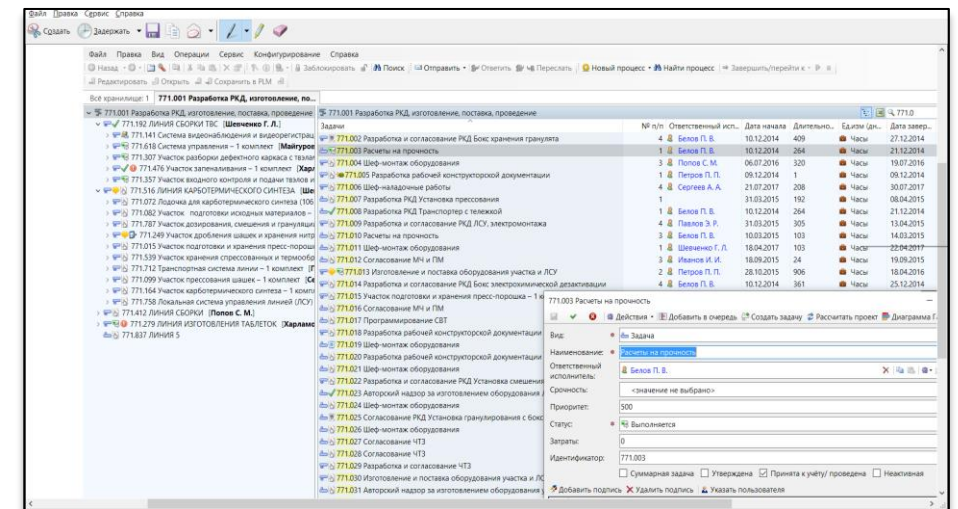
Файл Правка Сервис Справка
Создать Задержать

Файл Правка Вид Операции Сервис Конфигурирование Справка
Назад Заблокировать Поиск Отправить Ответить Переслать Новый процесс Найти процесс Завершить/перейти к
Редактировать Открыть Сохранить в PLM

Всё хранилище: 1 771.001 Разработка РКД, изготовление, по...

771.001 Разработка РКД, изготовление, поставка, проведение
771.192 ЛИНИЯ СБОРКИ ТВС [Шевченко Г. Л.]
771.141 Система видеонаблюдения и видеорегистрац
771.618 Система управления - 1 комплект [Майгуров
771.307 Участок разборки дефектного каркаса с твэла
771.476 Участок затеналивания - 1 комплект [Хар
771.357 Участок входного контроля и подачи твэлов и
771.516 ЛИНИЯ КАРБОТЕРМИЧЕСКОГО СИНТЕЗА [Ше
771.072 Лодочка для карботермического синтеза (106
771.082 Участок подготовки исходных материалов -
771.787 Участок дозирования, смешения и грануляци
771.249 Участок дробления шашек и хранения нитр
771.015 Участок подготовки и хранения пресс-порош
771.539 Участок хранения спрессованных и термообр
771.712 Транспортная система линии - 1 комплект [Г
771.099 Участок прессования шашек - 1 комплект [Се
771.164 Участок карботермического синтеза - 1 компл
771.758 Локальная система управления линией (ЛСУ)
771.412 ЛИНИЯ СБОРКИ [Попов С. М.]
771.279 ЛИНИЯ ИЗГОТОВЛЕНИЯ ТАБЛЕТОК [Харламс
771.837 ЛИНИЯ 5

771.001 Разработка РКД, изготовление, поставка, проведение
771.0

| Задачи | № п/п | Ответственный исп... | Дата начала | Длительно... | Ед.изм (дл... | Дата завер... |
|---|---|---|---|---|---|---|
| 771.002 Разработка и согласование РКД Бокс хранения гранулята | 1 | Белов П. В. | 10.12.2014 | 409 | Часы | 27.12.2014 |
| 771.003 Расчеты на прочность | 1 | Белов П. В. | 10.12.2014 | 264 | Часы | 21.12.2014 |
| 771.004 Шеф-монтаж оборудования | 3 | Попов С. М. | 06.07.2016 | 320 | Часы | 19.07.2016 |
| 771.005 Разработка рабочей конструкторской документации | 1 | Петров П. П. | 09.12.2014 | 1 | Часы | 09.12.2014 |
| 771.006 Шеф-наладочные работы | 4 | Сергеев А. А. | 21.07.2017 | 208 | Часы | 30.07.2017 |
| 771.007 Разработка РКД Установка прессования | 1 |  | 31.03.2015 | 192 | Часы | 08.04.2015 |
| 771.008 Разработка РКД Транспортер с тележкой | 1 | Белов П. В. | 10.12.2014 | 264 | Часы | 21.12.2014 |
| 771.009 Разработка и согласование РКД ЛСУ, электромонтажа | 4 | Павлов Э. Р. | 31.03.2015 | 305 | Часы | 13.04.2015 |
| 771.010 Расчеты на прочность | 3 | Белов П. В. | 10.03.2015 | 103 | Часы | 14.03.2015 |
| 771.011 Шеф-монтаж оборудования | 1 | Шевченко Г. Л. | 18.04.2017 | 103 | Часы | 22.04.2017 |
| 771.012 Согласование МЧ и ПМ | 3 | Иванов И. И. | 18.09.2015 | 24 | Часы | 19.09.2015 |
| 771.013 Изготовление и поставка оборудования участка и ЛСУ | 2 | Петров П. П. | 28.10.2015 | 906 | Часы | 18.04.2016 |
| 771.014 Разработка и согласование РКД Бокс электрохимической дезактивации | 4 | Белов П. В. | 10.12.2014 | 361 | Часы | 25.12.2014 |

771.015 Участок подготовки и хранения пресс-порошка - 1 к
771.016 Согласование МЧ и ПМ
771.017 Программирование СВТ
771.018 Разработка рабочей конструкторской документации
771.019 Шеф-монтаж оборудования
771.020 Разработка рабочей конструкторской документации
771.021 Шеф-монтаж оборудования
771.022 Разработка и согласование РКД Установка смешения
771.023 Авторский надзор за изготовлением оборудования
771.024 Шеф-монтаж оборудования
771.025 Согласование РКД Установка гранулирования с бокс
771.026 Шеф-монтаж оборудования
771.027 Согласование ЧТЗ
771.028 Согласование ЧТЗ
771.029 Разработка и согласование ЧТЗ
771.030 Изготовление и поставка оборудования участка и ЛС
771.031 Авторский надзор за изготовлением оборудования

771.003 Расчеты на прочность
Действия Добавить в очередь Создать задачу Рассчитать проект Диаграмма Г
Вид: Задача
Наименование: Расчеты на прочность
Ответственный исполнитель: Белов П. В.
Срочность: <значение не выбрано>
Приоритет: 500
Статус: Выполняется
Затраты: 0
Идентификатор: 771.003
Суммарная задача Утверждена Принята к учёту/ проведена Неактивная
Добавить подпись Удалить подпись Указать пользователя